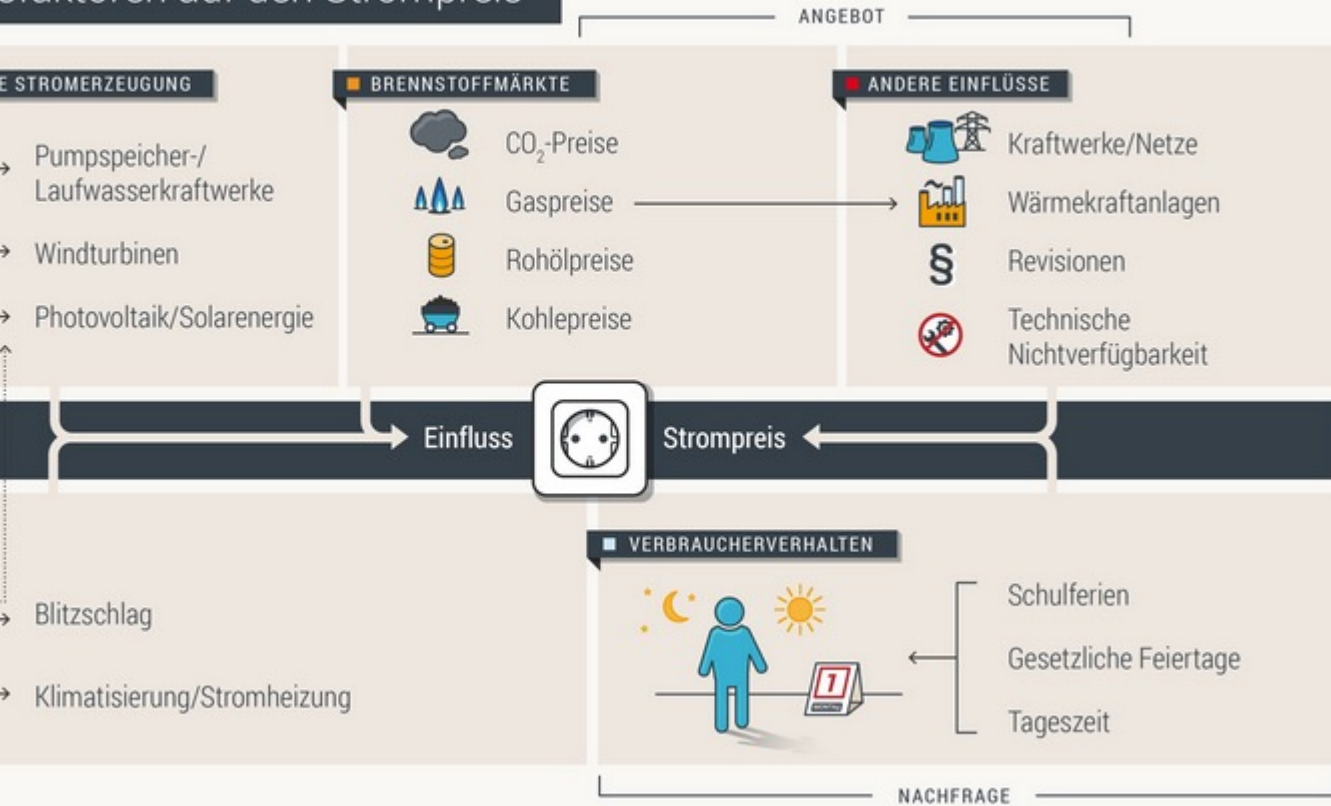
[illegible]faktoren auf den Strompreis

ANGEBOT

E STROMERZEUGUNG

→ Pumpspeicher-/ Laufwasserkraftwerke

→ Windturbinen

→ Photovoltaik/Solarenergie

BRENNSTOFFMÄRKTE

$CO_2$-Preise

Gaspreise

Rohölpreise

Kohlepreise

ANDERE EINFLÜSSE

Kraftwerke/Netze

Wärmekraftanlagen

§

Revisionen

Technische Nichtverfügbarkeit

Einfluss

Strompreis

VERBRAUCHERVERHALTEN

1

MONTAG

Schulferien

Gesetzliche Feiertage

Tageszeit

→ Blitzschlag

→ Klimatisierung/Stromheizung

NACHFRAGE